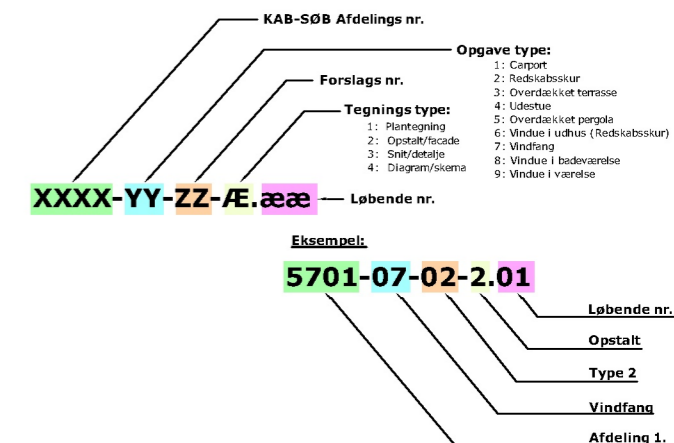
KAB-SØB Afdelings nr.

Opgave type:
1: Carport
2: Redskabsskur
3: Overdækket terrasse
4: Udestue
5: Overdækket pergola
6: Vindue i udhus (Redskabsskur)
7: Vindfang
8: Vindue i badeværelse
9: Vindue i værelse

Forslags nr.

Tegnings type:
1: Plantegning
2: Opstalt/facade
3: Snit/detalje
4: Diagram/skema

XXXX-YY-ZZ-Æ.ææ

Løbende nr.

Eksempel:

5701-07-02-2.01

Løbende nr.

Opstalt

Type 2

Vindfang

Afdeling 1.